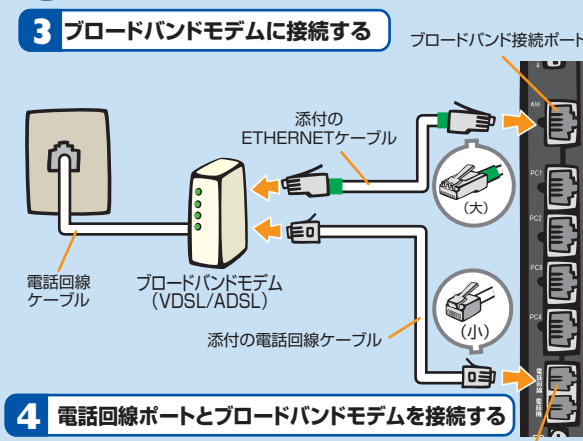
3 ブロードバンドモデムに接続する

ブロードバンド接続ポート

添付の ETHERNETケーブル

WAN

PC1

PC2

PC3

PC4

(大)

(小)

電話回線ケーブル

ブロードバンドモデム (VDSL/ADSL)

添付の電話回線ケーブル

4 電話回線ポートとブロードバンドモデムを接続する